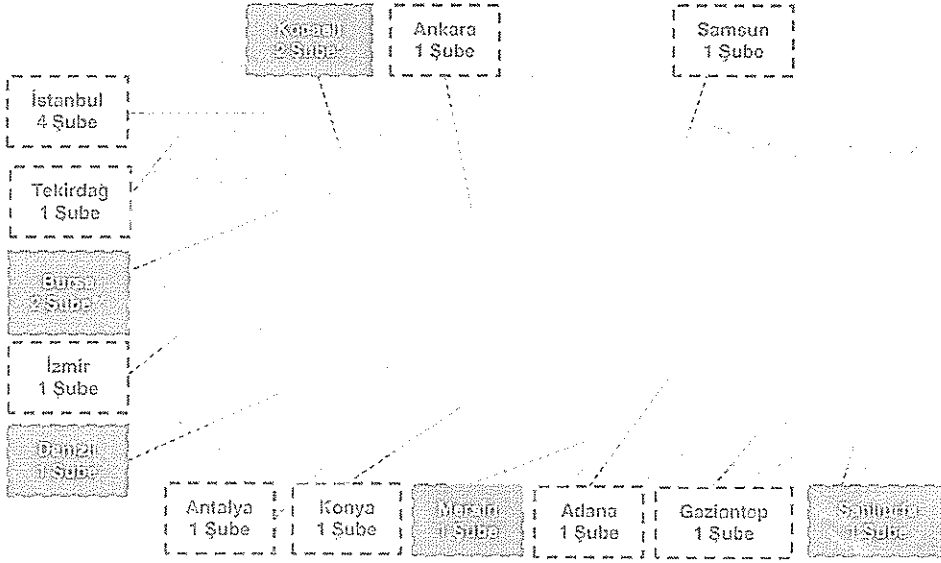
Kocaeli
2 Şube

Ankara
1 Şube

Samsun
1 Şube

İstanbul
4 Şube

Tekirdağ
1 Şube

Bursa
2 Şube

İzmir
1 Şube

Denizli
1 Şube

Antalya
1 Şube

Konya
1 Şube

Mersin
1 Şube

Adana
1 Şube

Gaziantep
1 Şube

Şanlıurfa
1 Şube